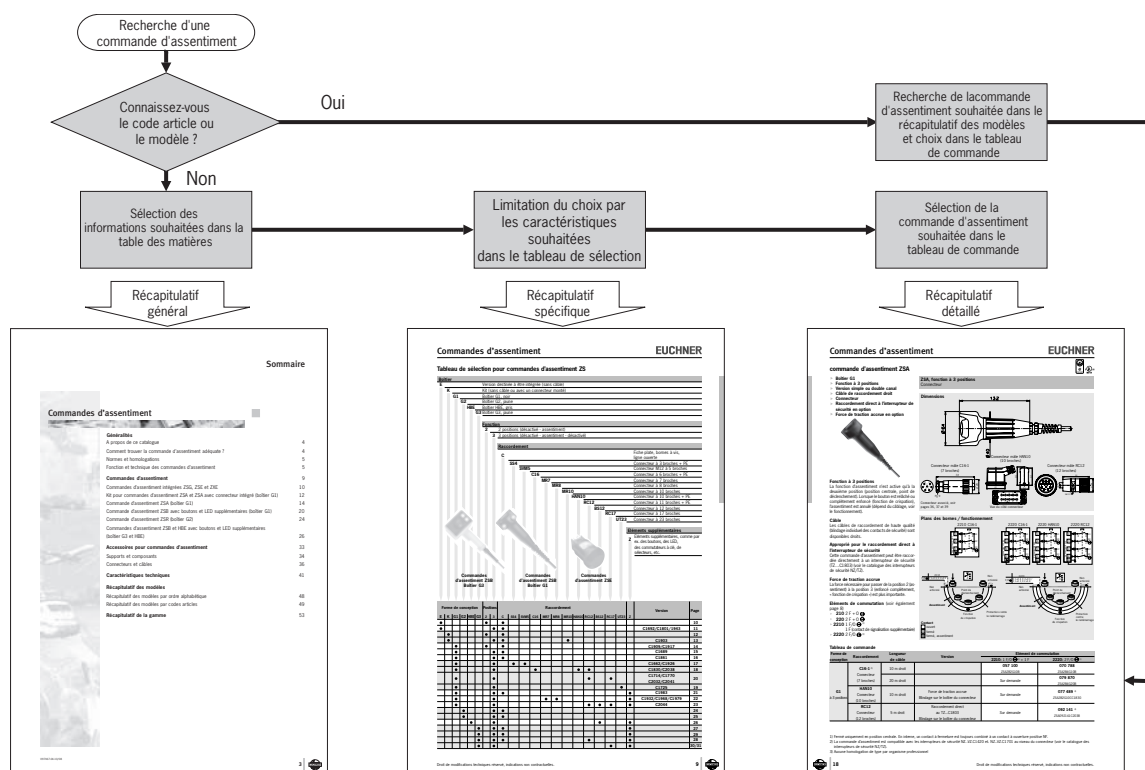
Recherche d'une commande d'assentiment

Connaissez-vous le code article ou le modèle ?

Oui

Recherche de lacommande d'assentiment souhaitée dans le récapitulatif des modèles et choix dans le tableau de commande

Non

Sélection des informations souhaitées dans la table des matières

Limitation du choix par les caractéristiques souhaitées dans le tableau de sélection

Sélection de la commande d'assentiment souhaitée dans le tableau de commande

Récapitulatif général

Récapitulatif spécifique

Récapitulatif détaillé

Sommaire

Commandes d'assentiment

Généralités
A propos de ce catalogue 4
Comment trouver la commande d'assentiment adéquate ? 4
Normes et homologations 5
Fonction et technique des commandes d'assentiment 5

Commandes d'assentiment 9
Commandes d'assentiment intégrées ZSG, ZSE et ZKE 10
Kit pour commandes d'assentiment ZSA et ZSA avec connecteur intégré (boîtier G1) 12
Commande d'assentiment ZSA (boîtier G1) 14
Commande d'assentiment ZSB avec boutons et LED supplémentaires (boîtier G1) 20
Commande d'assentiment ZSF (boîtier G2) 24
Commande d'assentiment ZSB et HBE avec boutons et LED supplémentaires (boîtier G3 et HBE) 26

Accessoires pour commandes d'assentiment 33
Supports et composants 34
Connecteurs et câbles 36

Caractéristiques techniques 41

Récapitulatif des modèles
Récapitulatif des modèles par ordre alphabétique 48
Récapitulatif des modèles par codes articles 49

Récapitulatif de la gamme 53

3

Commandes d'assentiment
EUCHNER
Tableau de sélection pour commandes d'assentiment ZS

Commandes d'assentiment ZSB Boîtier G3
Commandes d'assentiment ZSB Boîtier G1
Commandes d'assentiment ZSE

Droit de modifications techniques réservé, indications non contractuelles.
9

Commandes d'assentiment
EUCHNER
commande d'assentiment ZSA

Dimensions
Fonction à 3 positions
Câble
Force de traction accrue
Eléments de commutation
Tableau de commande

18
Droit de modifications techniques réservé, indications non contractuelles.